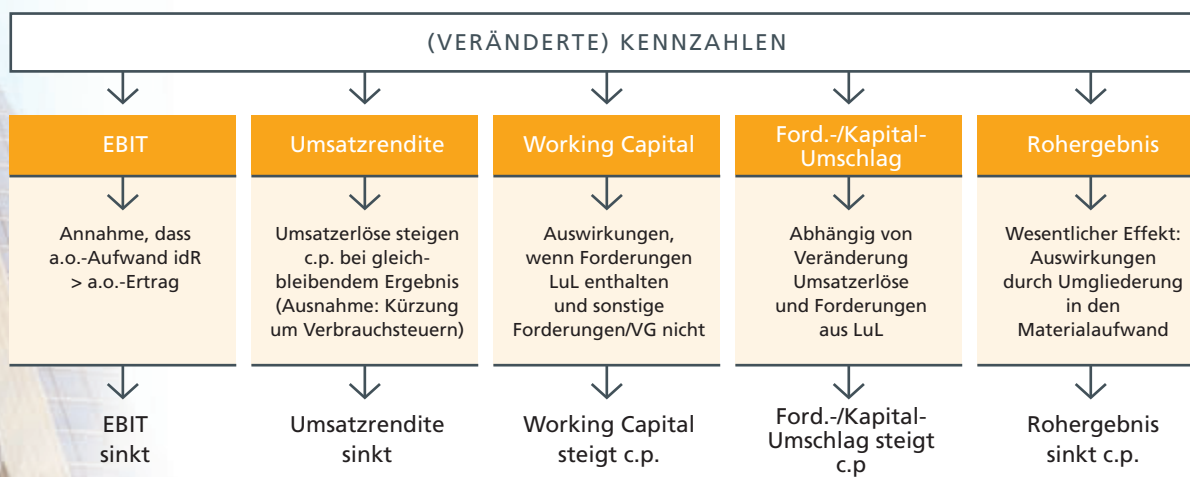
(VERÄNDERTE) KENNZAHLEN

EBIT

Annahme, dass a.o.-Aufwand idR > a.o.-Ertrag

EBIT sinkt

Umsatzrendite

Umsatzerlöse steigen c.p. bei gleichbleibendem Ergebnis (Ausnahme: Kürzung um Verbrauchsteuern)

Umsatzrendite sinkt

Working Capital

Auswirkungen, wenn Forderungen LuL enthalten und sonstige Forderungen/VG nicht

Working Capital steigt c.p.

Ford.-/Kapital-Umschlag

Abhängig von Veränderung Umsatzerlöse und Forderungen aus LuL

Ford.-/Kapital-Umschlag steigt c.p

Rohergebnis

Wesentlicher Effekt: Auswirkungen durch Umgliederung in den Materialaufwand

Rohergebnis sinkt c.p.